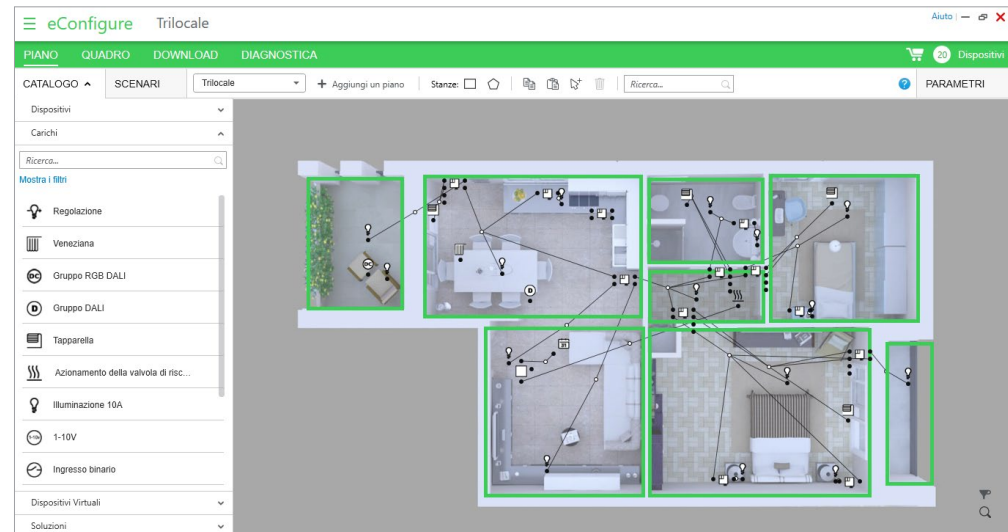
eConfigure Trilocale

Aiuto

PIANO QUADRO DOWNLOAD DIAGNOSTICA

20 Dispositivi

CATALOGO SCENARI Trilocale + Aggiungi un piano Stanze: Ricerca... PARAMETRI

Dispositivi

Carichi

Ricerca...

Mostra i filtri

Regolazione

Veneziana

Gruppo RGB DALI

Gruppo DALI

Tapparella

Azionamento della valvola di risc...

Illuminazione 10A

1-10V

Ingresso binario

Dispositivi Virtuali

Soluzioni